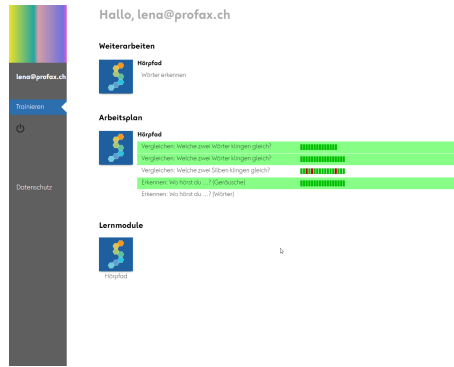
lena@profax.ch

Trainieren

Datenschutz

Hallo, lena@profax.ch

Weiterarbeiten

Hörpfad
Wörter erkennen

Arbeitsplan

Hörpfad
Vergleichen: Welche zwei Wörter klingen gleich?
Vergleichen: Welche zwei Wörter klingen gleich?
Vergleichen: Welche zwei Silben klingen gleich?
Erkennen: Wo hörst du ...? (Geräusche)
Erkennen: Wo hörst du ...? (Wörter)

Lernmodule

Hörpfad